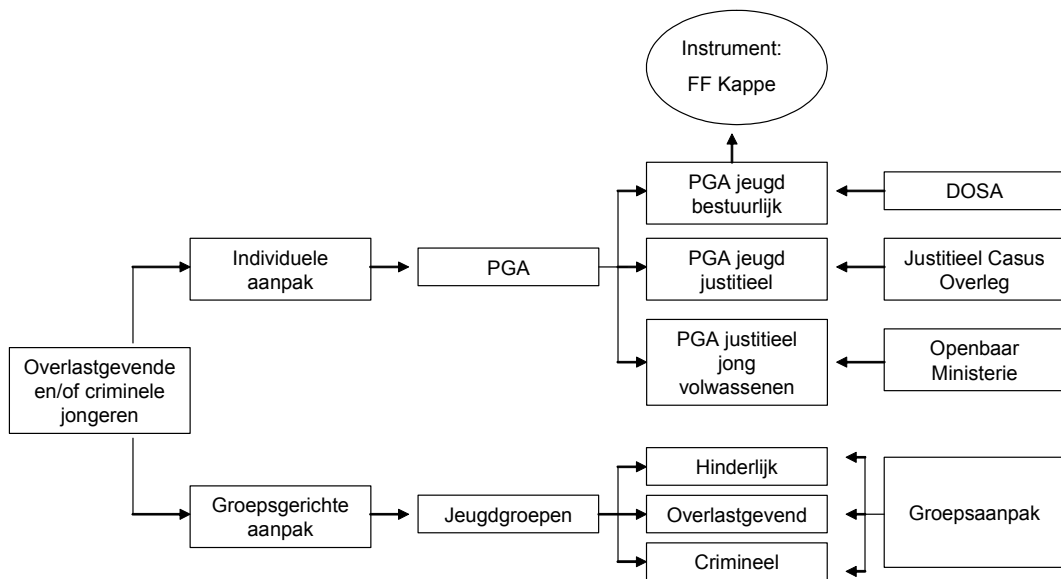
Instrument:
FF Kappe

PGA jeugd bestuurlijk

DOSA

Individuele aanpak

PGA

PGA jeugd justitieel

Justitieel Casus Overleg

Overlastgevende en/of criminele jongeren

PGA justitieel jong volwassenen

Openbaar Ministerie

Hinderlijk

Groepsgerichte aanpak

Jeugdgroepen

Overlastgevend

Groepsaanpak

Crimineel